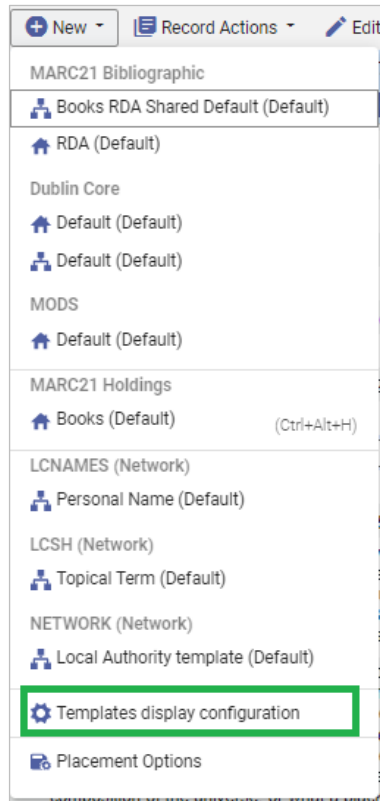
New ▾ Record Actions ▾ Edit

MARC21 Bibliographic
Books RDA Shared Default (Default)
RDA (Default)
Dublin Core
Default (Default)
Default (Default)
MODS
Default (Default)
MARC21 Holdings
Books (Default) (Ctrl+Alt+H)
LCNAMES (Network)
Personal Name (Default)
LCSH (Network)
Topical Term (Default)
NETWORK (Network)
Local Authority template (Default)
Templates display configuration
Placement Options